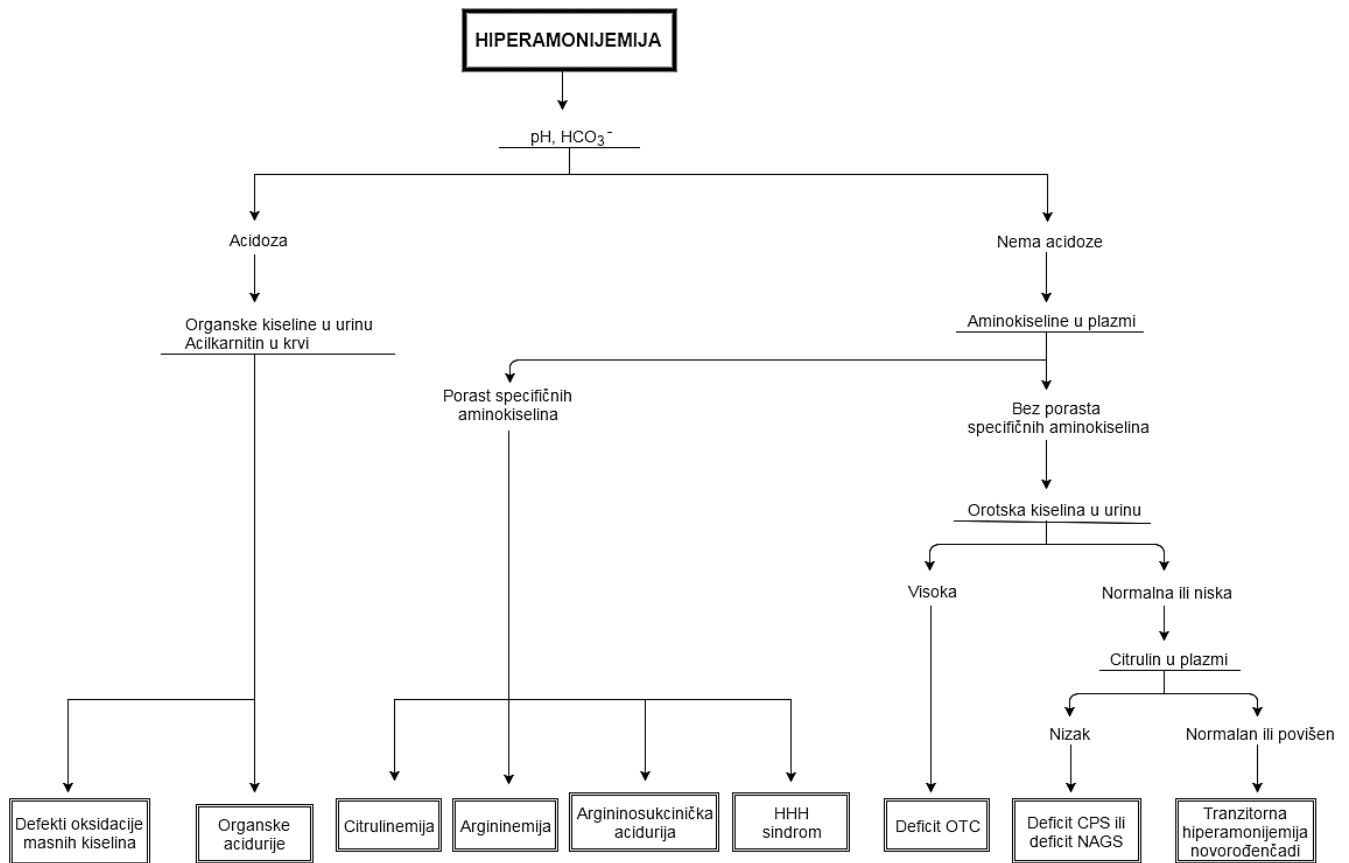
HIPERAMONIJEMIJA

pH, $HCO_3^-$

Acidoza

Nema acidoze

Organske kiseline u urinu
Acilkarnitin u krvi

Aminokiseline u plazmi

Porast specifičnih aminokiselina

Bez porasta specifičnih aminokiselina

Orotska kiselina u urinu

Visoka

Normalna ili niska

Citrulin u plazmi

Nizak

Normalan ili povišen

Defekti oksidacije masnih kiselina

Organske acidurije

Citrulinemija

Argininemija

Argininosukcinička acidurija

HHH sindrom

Deficit OTC

Deficit CPS ili deficit NAGS

Tranzitorna hiperamonijemija novorođenčadi